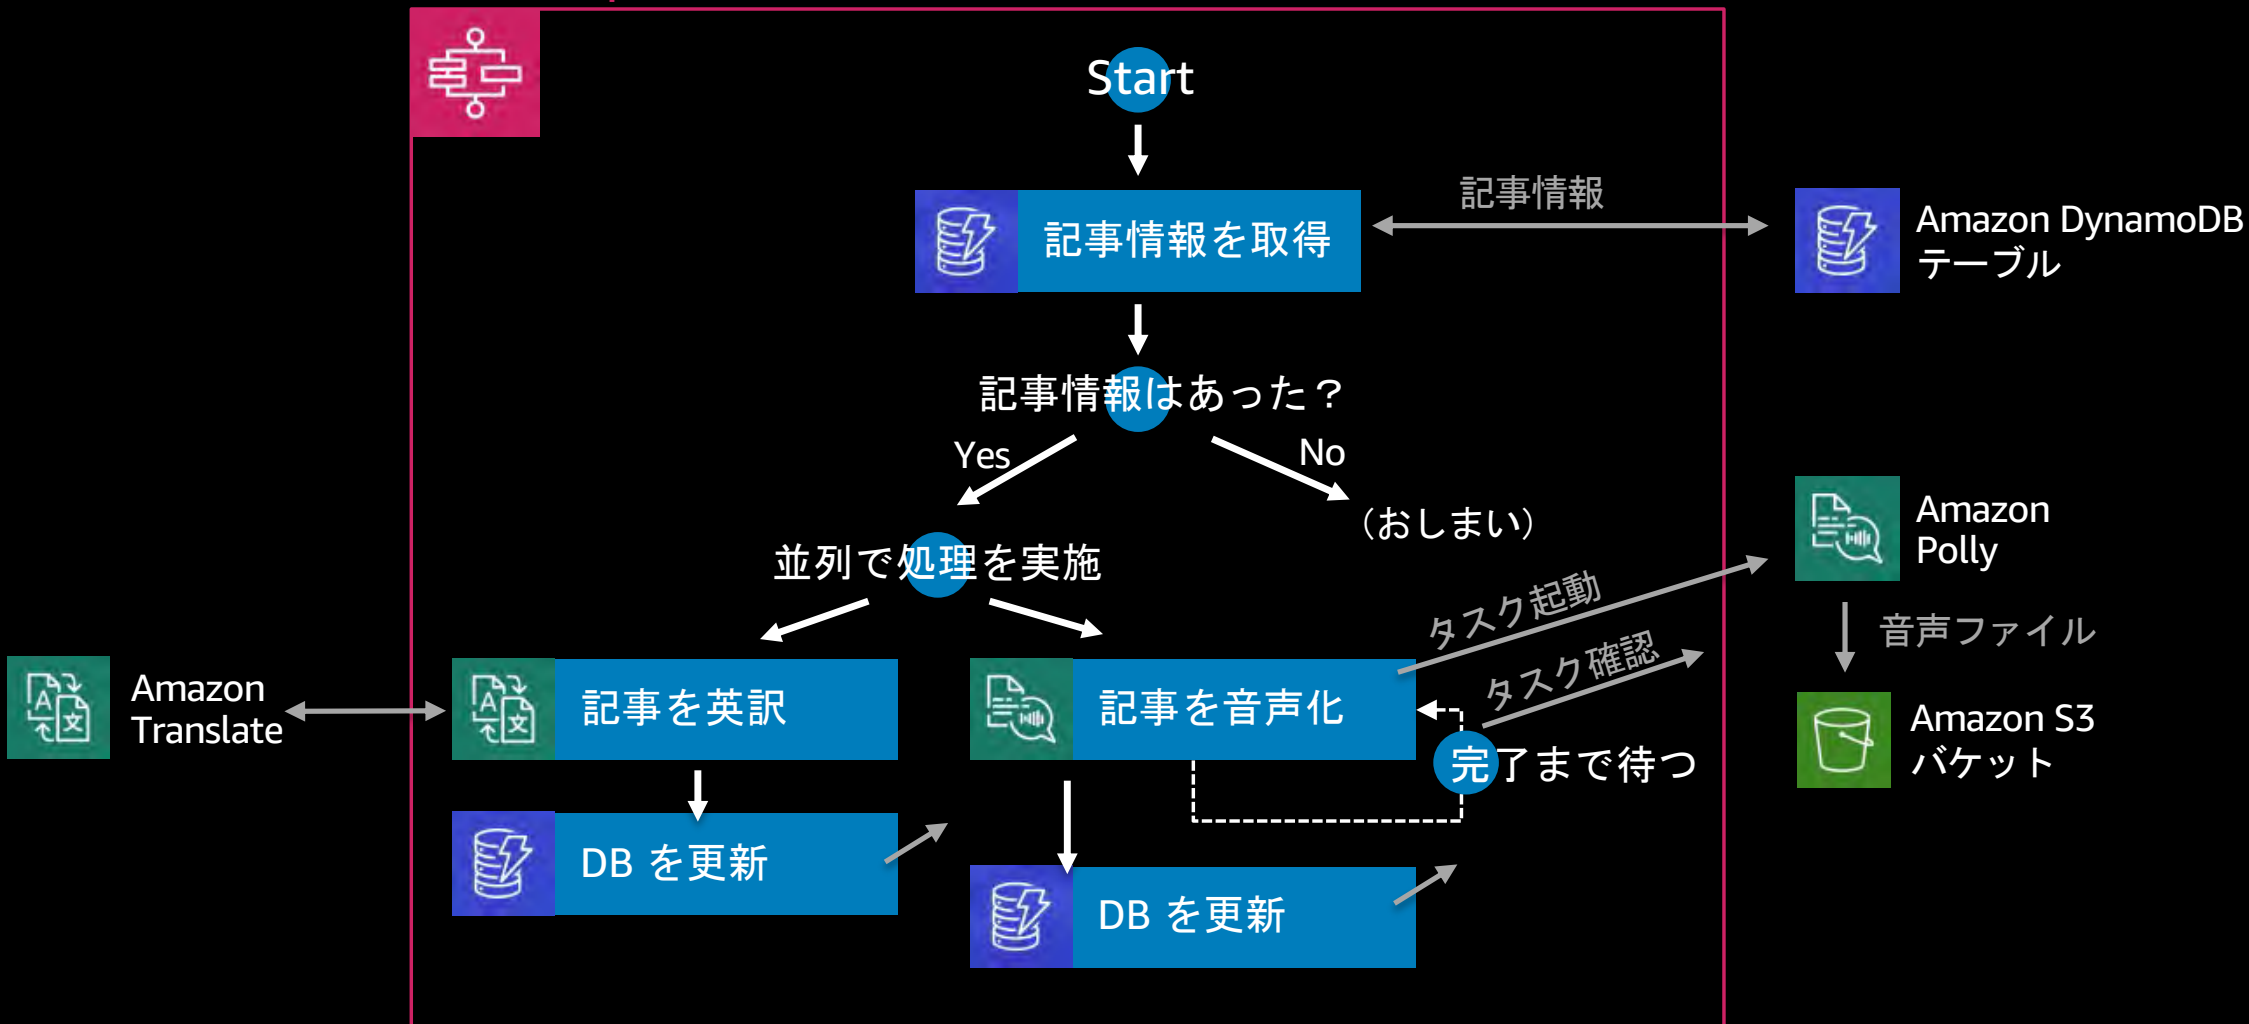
Start

記事情報を取得

記事情報

Amazon DynamoDB テーブル

記事情報はあった？

Yes

No

（おしまい）

並列で処理を実施

Amazon Polly

タスク起動

音声ファイル

タスク確認

Amazon Translate

記事を英訳

記事を音声化

Amazon S3 バケット

完了まで待つ

DB を更新

DB を更新